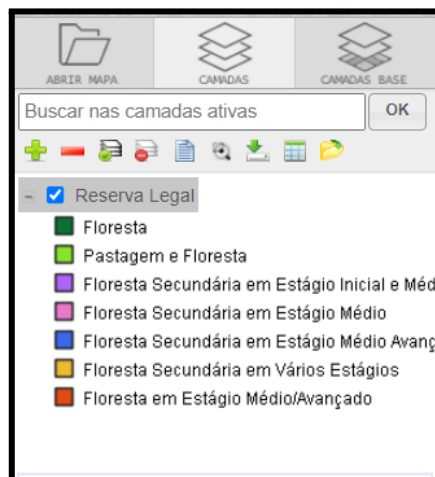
ABRIR MAPA
CAMADAS
CAMADAS BASE

Buscar nas camadas ativas
OK

Reserva Legal
Floresta
Pastagem e Floresta
Floresta Secundária em Estágio Inicial e Méd
Floresta Secundária em Estágio Médio
Floresta Secundária em Estágio Médio Avanç
Floresta Secundária em Vários Estágios
Floresta em Estágio Médio/Avançado